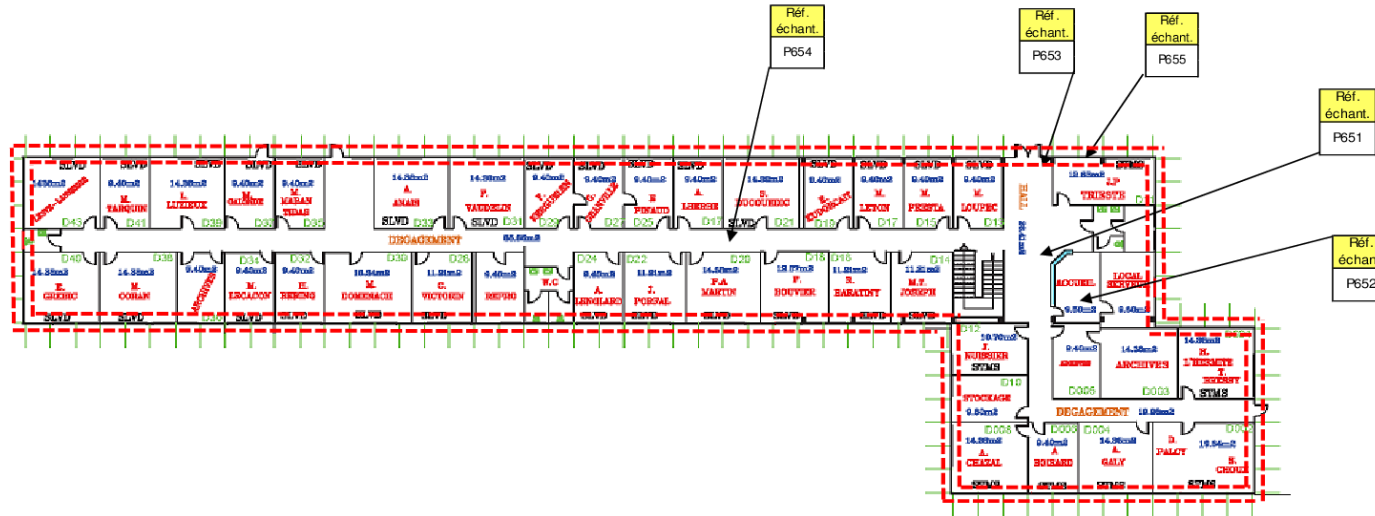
Réf. échant.
P654

Réf. échant.
P653

Réf. échant.
P655

Réf. échant.
P651

Réf. échant.
P652

SLVD SLVD SLVD SLVD SLVD SLVD SLVD SLVD SLVD SLVD SLVD SLVD SLVD STMS

D43 D41 D39 D37 D35 D33 D31 D29 D27 D25 D17 D21 D19 D17 D15 D13

M. TARQUIN
L. LUCIEUX
M. GALLOIS
M. MABAN TIDAS
A. ANAIS
F. VAUDOLIN
E. PINAUD
A. LIBERGE
S. DUCOURDIC
M. LETON
M. PERETA
M. LOUPEC
J.P. TRIESTE

DEGAGEMENT
SLVD SLVD SLVD

D40 D38 D36 D34 D32 D30 D28 D24 D22 D20 D18 D16 D14

14.38m2 14.38m2 9.40m2 9.40m2 9.40m2 18.84m2 11.91m2 9.40m2 9.40m2 11.91m2 14.57m2 13.57m2 11.91m2 11.21m2

E. GREHIC
M. COHAN
M. ESCAGON
H. BERENG
M. DOMENACH
G. VICTORIN
REPRO
W.C
A. LENGLARD
J. PORSAL
P.A MARTIN
F. BOUVIER
R. BARATINY
M.T. JOSEPH

SLVD SLVD SLVD SLVD SLVD SLVD SLVD SLVD SLVD SLVD SLVD

HALL

LOCAL SERVICE
9.50m2 9.60m2

D12
10.70m2
J. NUBSIER
STMS

9.40m2 14.38m2 14.38m2
ARCHIVES
H. L'HERMITE T. BESSY
D006 D003
STMS

D10
STOCKAGE
9.50m2

DEGAGEMENT 19.86m2

D008 D006 D004 D002
14.38m2 9.40m2 14.38m2 19.54m2
A. CHATAL
A. BOISARD
A. GALY
D. PALCY
S. CHOUZ

STMS STMS STMS STMS